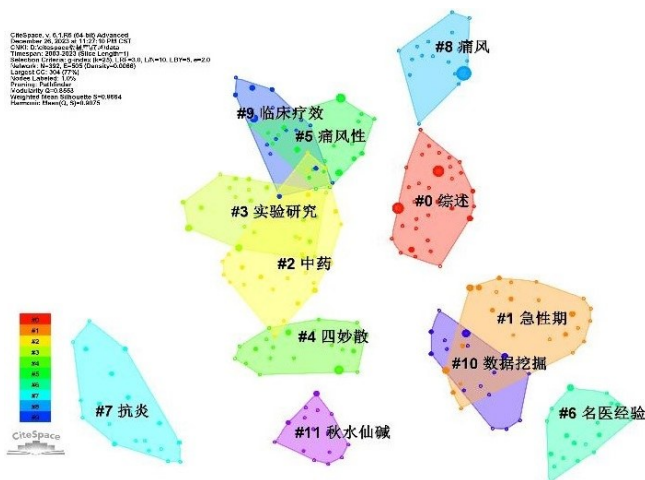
CiteSpace, v. 6.1.R6 (64-bit) Advanced
December 26, 2023 at 11:27:10 PM CST
CNKI: D:\citespace\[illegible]\data
Timespan: 2003-2023 (Slice Length=1)
Selection Criteria: g-index (k=25), LRF=3.0, L/N=10, LBY=5, e=2.0
Network: N=393, E=505 (Density=0.0066)
Largest CC: 304 (77%)
Nodes Labeled: 1.0%
Pruning: Pathfinder
Modularity Q=0.8553
Weighted Mean Silhouette S=0.9664
Harmonic Mean(Q, S)=0.9075

#8 痛风
#9 临床疗效
#5 痛风性
#0 综述
#3 实验研究
#2 中药
#1 急性期
#4 四妙散
#10 数据挖掘
#7 抗炎
#6 名医经验
#11 秋水仙碱

#0
#1
#2
#3
#4
#5
#6
#7
#8
#9

CiteSpace